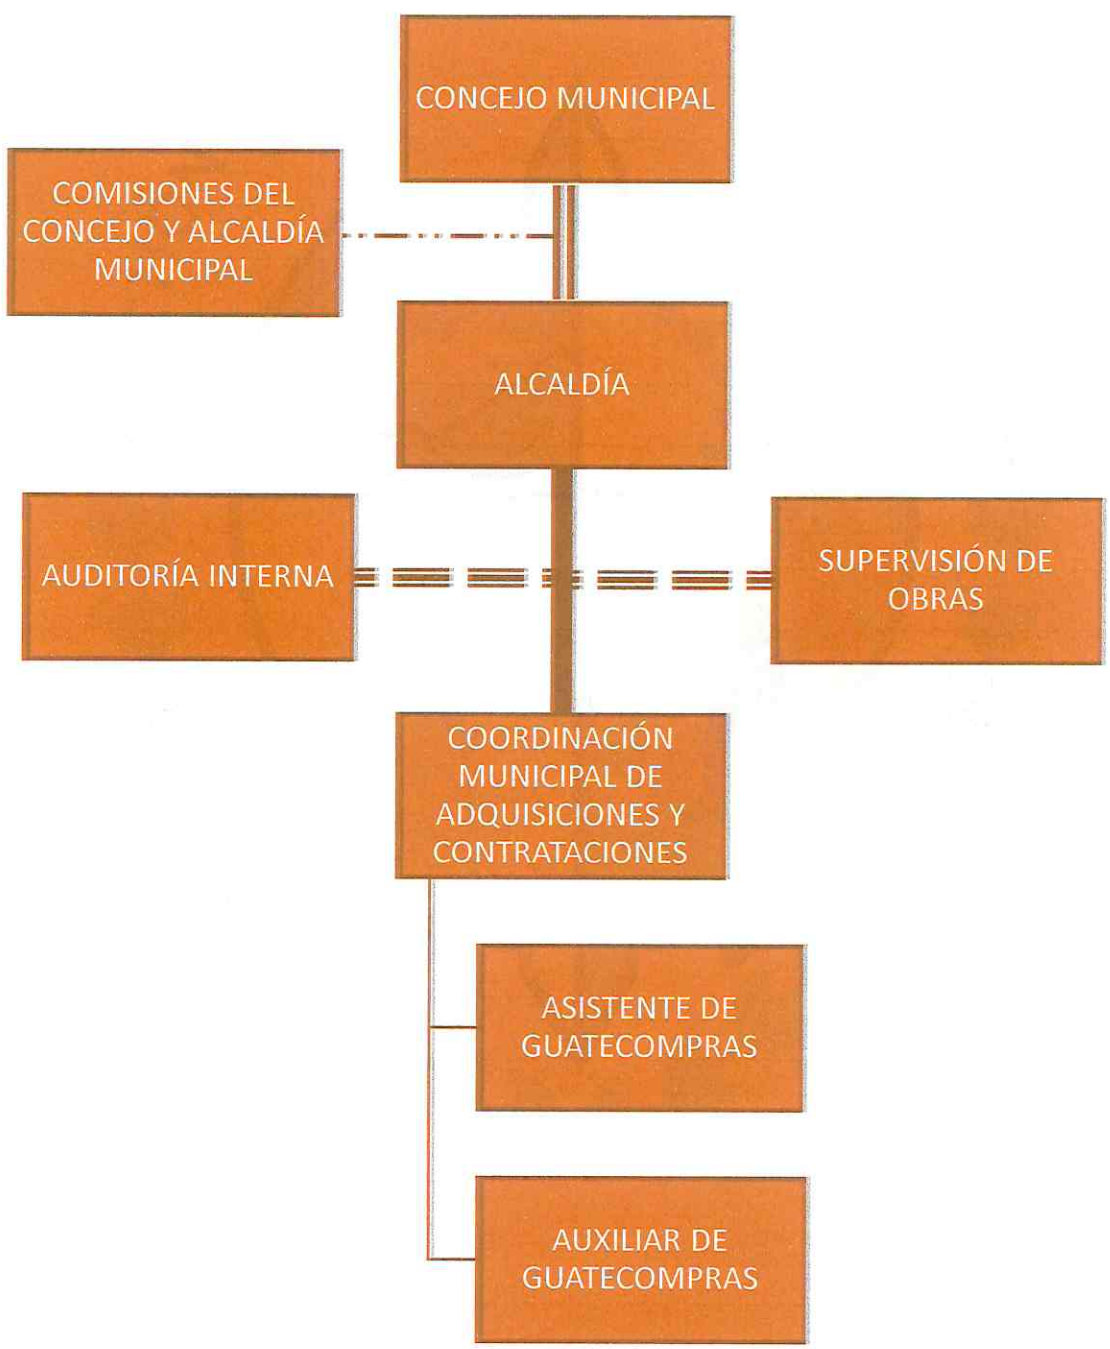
CONCEJO MUNICIPAL

COMISIONES DEL CONCEJO Y ALCALDÍA MUNICIPAL

ALCALDÍA

AUDITORÍA INTERNA

SUPERVISIÓN DE OBRAS

COORDINACIÓN MUNICIPAL DE ADQUISICIONES Y CONTRATACIONES

ASISTENTE DE GUATECOMPRAS

AUXILIAR DE GUATECOMPRAS